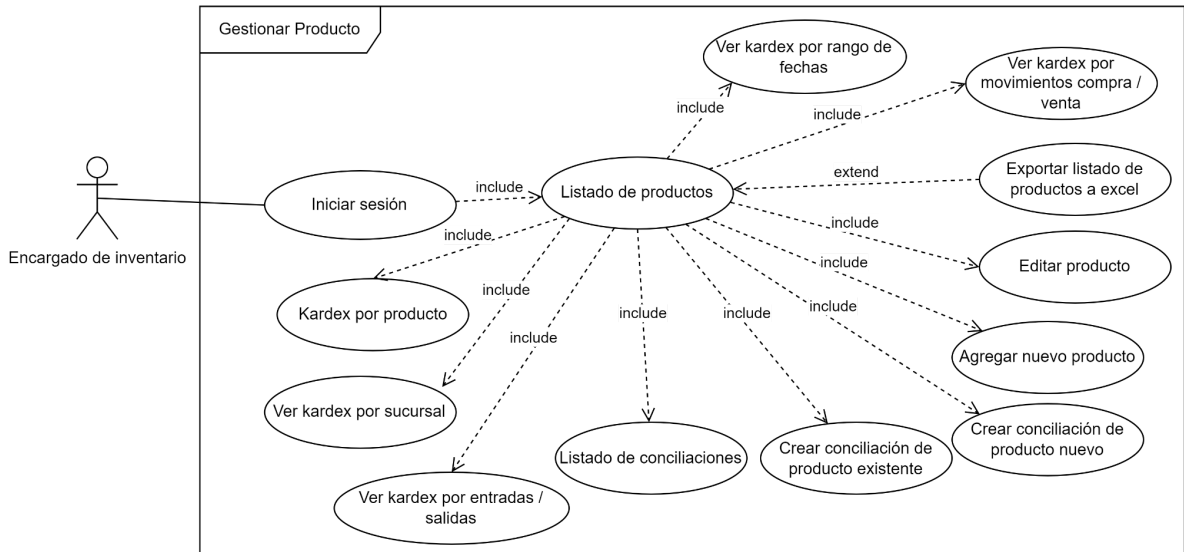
Gestionar Producto

Encargado de inventario

Iniciar sesión

include

Listado de productos

include

Ver kardex por rango de fechas

include

Ver kardex por movimientos compra / venta

extend

Exportar listado de productos a excel

include

Editar producto

include

Agregar nuevo producto

include

Crear conciliación de producto nuevo

include

Kardex por producto

include

Ver kardex por sucursal

include

Ver kardex por entradas / salidas

include

Listado de conciliaciones

include

Crear conciliación de producto existente